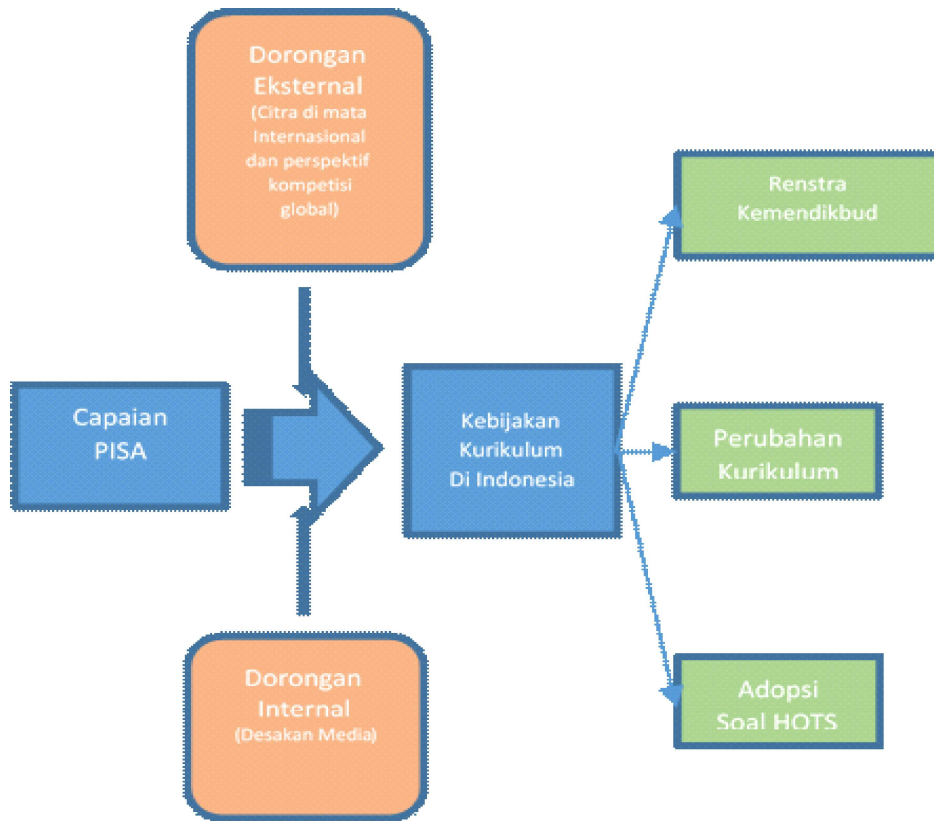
Dorongan Eksternal (Citra di mata Internasional dan perspektif kompetisi global)

Capaian PISA

Kebijakan Kurikulum Di Indonesia

Dorongan Internal (Desakan Media)

Renstra Kemendikbud

Perubahan Kurikulum

Adopsi Soal HOTS